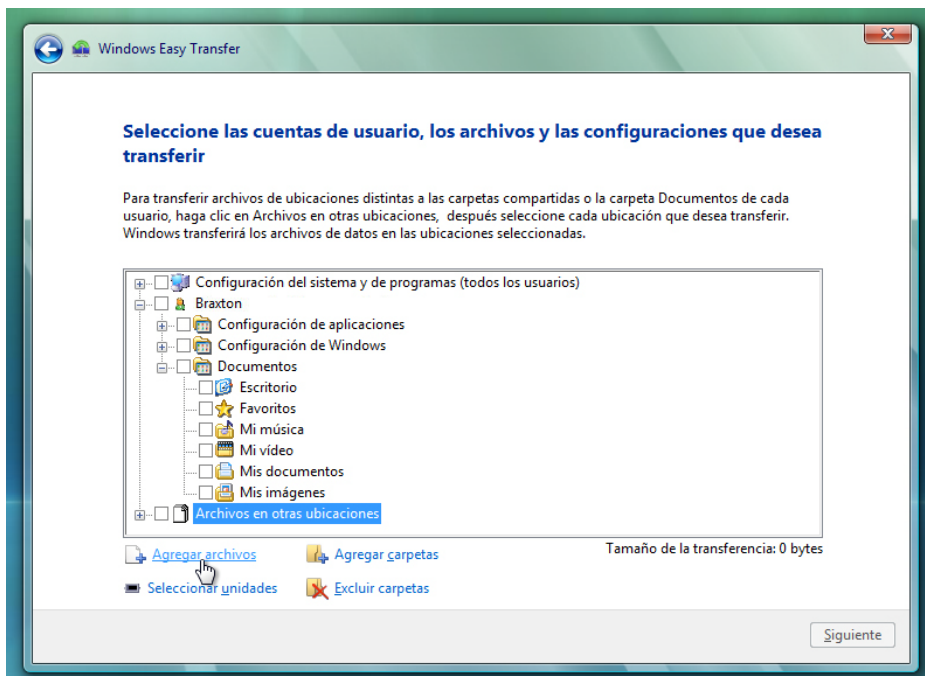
Windows Easy Transfer

Seleccione las cuentas de usuario, los archivos y las configuraciones que desea transferir

Para transferir archivos de ubicaciones distintas a las carpetas compartidas o la carpeta Documentos de cada usuario, haga clic en Archivos en otras ubicaciones, después seleccione cada ubicación que desea transferir. Windows transferirá los archivos de datos en las ubicaciones seleccionadas.

Configuración del sistema y de programas (todos los usuarios)
Braxton
Configuración de aplicaciones
Configuración de Windows
Documentos
Escritorio
Favoritos
Mi música
Mi vídeo
Mis documentos
Mis imágenes
Archivos en otras ubicaciones

Agregar archivos
Agregar carpetas
Tamaño de la transferencia: 0 bytes
Seleccionar unidades
Excluir carpetas

Siguiente